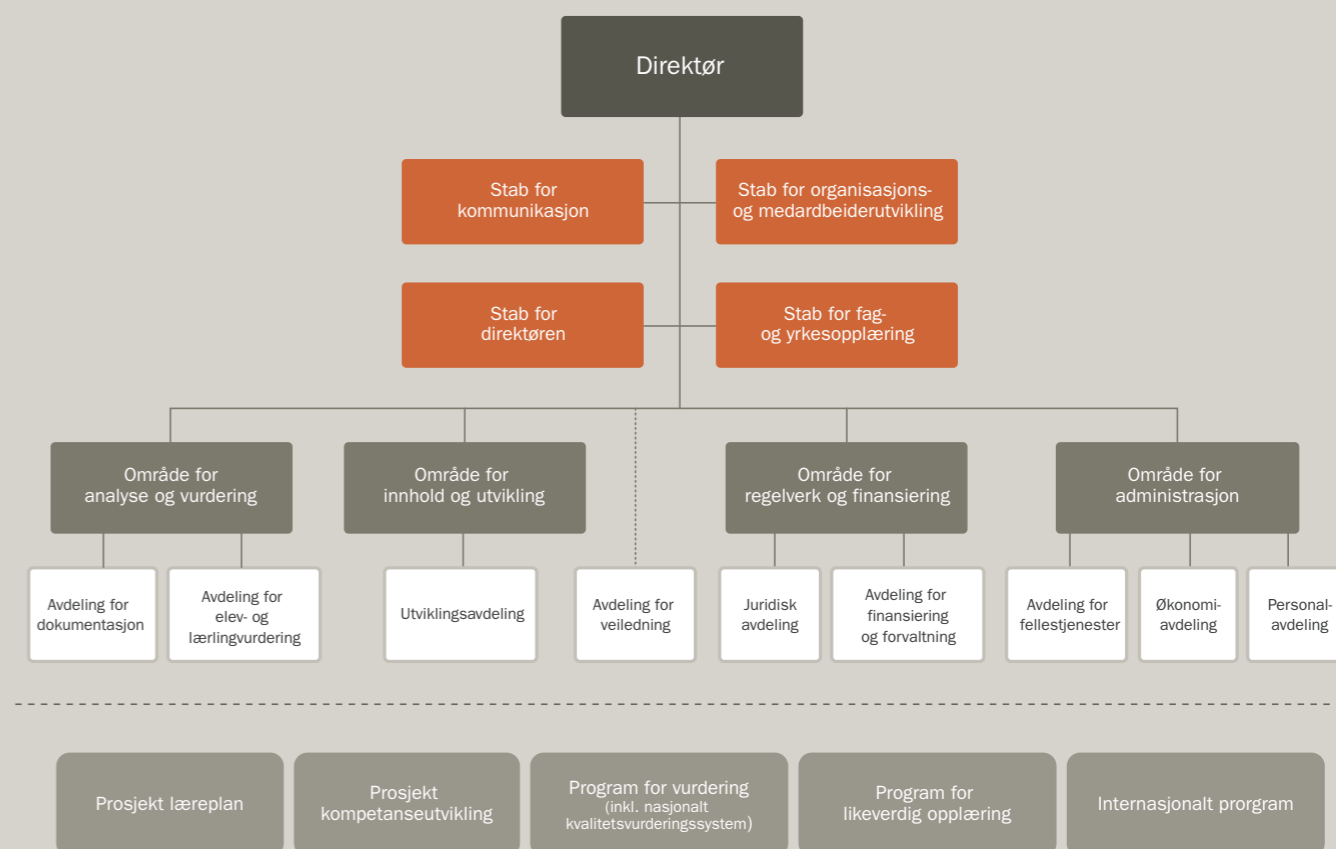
Direktør

Stab for kommunikasjon

Stab for organisasjons- og medardbeiderutvikling

Stab for direktøren

Stab for fag- og yrkesopplæring

Område for analyse og vurdering

Område for innhold og utvikling

Område for regelverk og finansiering

Område for administrasjon

Avdeling for dokumentasjon

Avdeling for elev- og lærlingvurdering

Utviklingsavdeling

Avdeling for veiledning

Juridisk avdeling

Avdeling for finansiering og forvaltning

Avdeling for fellestjenester

Økonomiavdeling

Personalavdeling

Prosjekt læreplan

Prosjekt kompetanseutvikling

Program for vurdering (inkl. nasjonalt kvalitetsvurderingssystem)

Program for likeverdig opplæring

Internasjonalt prorgram